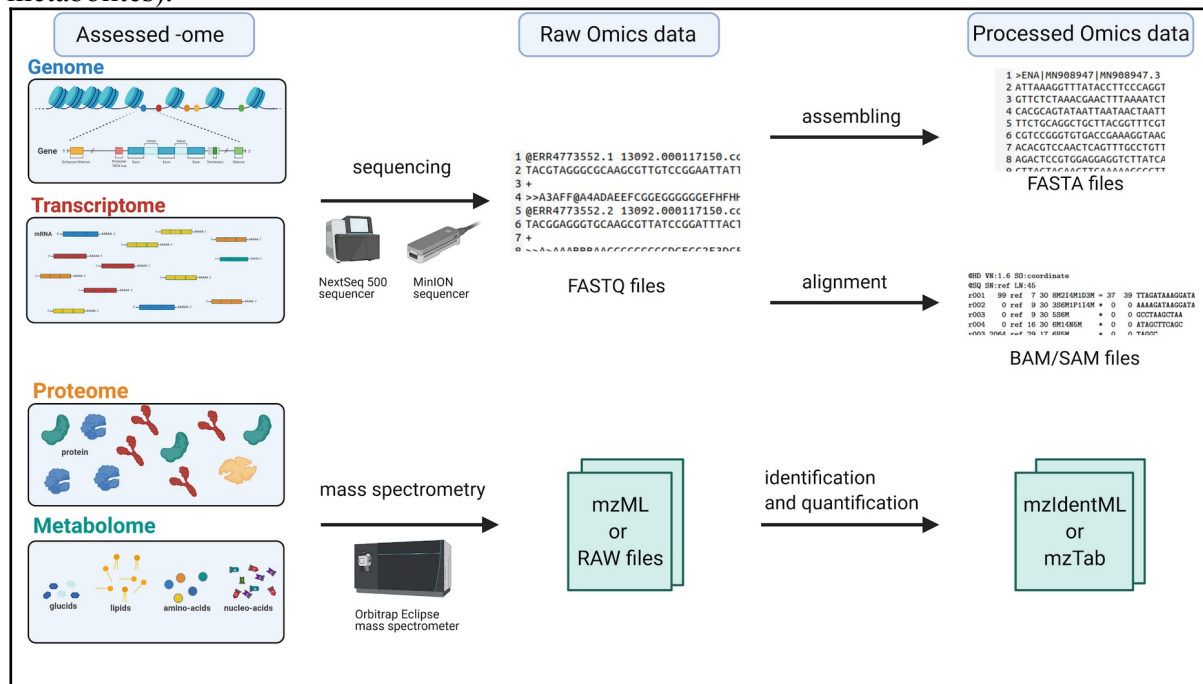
metabolites).

Assessed -ome

Raw Omics data

Processed Omics data

Genome

Gene

Transcriptome

mRNA

Proteome

protein

Metabolome

glucids lipids amino-acids nucleo-acids

sequencing

NextSeq 500 sequencer

MinION sequencer

1 @ERR4773552.1 13092.000117150.cc
2 TACGTAGGGCGCAAGCGTTGTCCGGAATTATT
3 +
4 >>A3AFF@A4ADAEEFCGGEGGGGGGEFHFHH
5 @ERR4773552.2 13092.000117150.cc
6 TACGGAGGGTGCAAGCGTTATCCGGATTTACT
7 +
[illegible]

FASTQ files

assembling

1 >ENA|MN908947|MN908947.3
2 ATTAAAGGTTTATACCTTCCCAGGT
3 GTTCTCTAAACGAACTTTAAAATCT
4 CACGCAGTATAATTAATAACTAATT
5 TTCTGCAGGCTGCTTACGGTTTCGT
6 CGTCCGGGTGTGACCGAAAGGTAAG
7 ACACGTCCAACTCAGTTTGCCTGTT
8 AGACTCCGTGGAGGAGGTCTTATCA
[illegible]

FASTA files

alignment

@HD VN:1.6 SO:coordinate
@SQ SN:ref LN:45
r001 99 ref 7 30 8M2I4M1D3M = 37 39 TTAGATAAAGGATA
r002 0 ref 9 30 3S6M1P1I4M * 0 0 AAAAGATAAGGATA
r003 0 ref 9 30 5S6M * 0 0 GCCTAAGCTAA
r004 0 ref 16 30 6M14N5M * 0 0 ATAGCTTCAGC
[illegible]

BAM/SAM files

mass spectrometry

Orbitrap Eclipse mass spectrometer

mzML or RAW files

identification and quantification

mzIdentML or mzTab